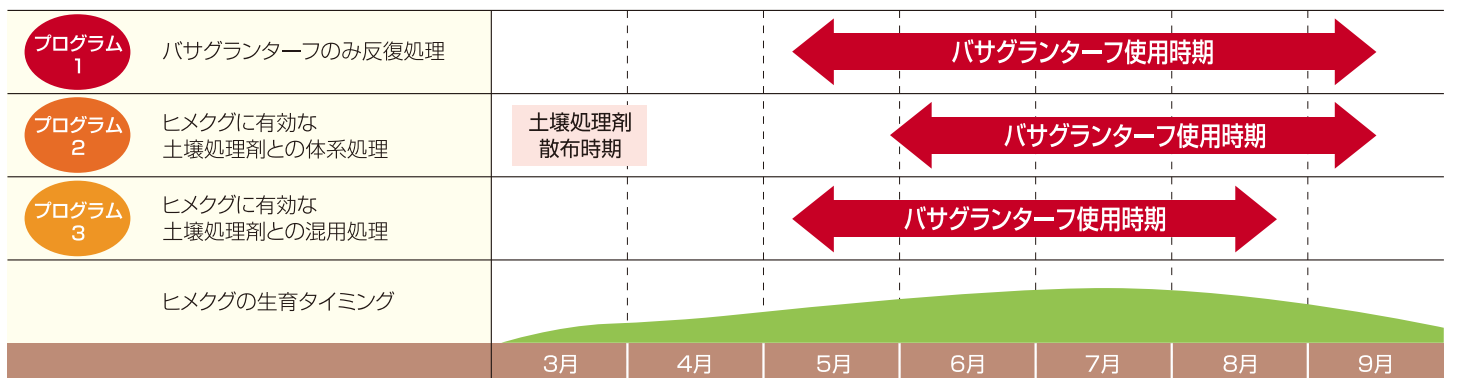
| | | |
|---|---|---|
| プログラム 1 | バサグランターフのみ反復処理 | バサグランターフ使用時期 |
| プログラム 2 | ヒメクグに有効な土壌処理剤との体系処理 | 土壌処理剤散布時期 バサグランターフ使用時期 |
| プログラム 3 | ヒメクグに有効な土壌処理剤との混用処理 | バサグランターフ使用時期 |
| | ヒメクグの生育タイミング | |

3月 4月 5月 6月 7月 8月 9月